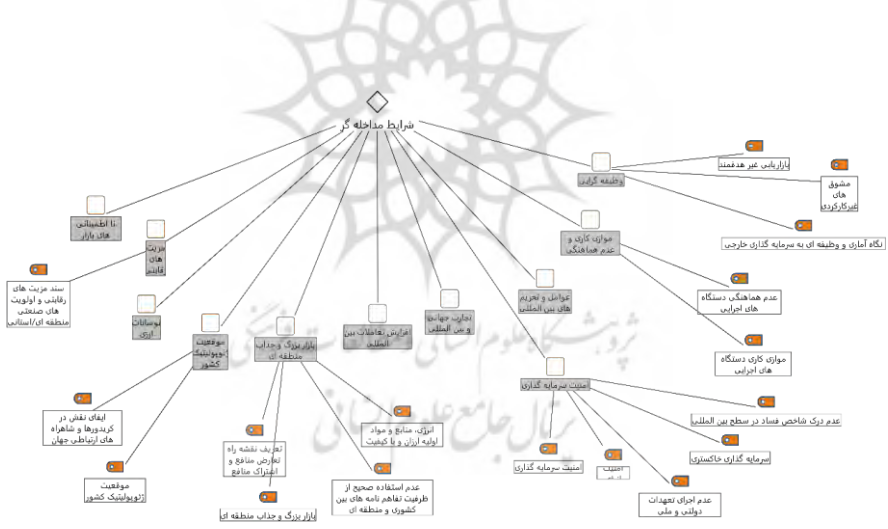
شرایط مداخله گر

بازاریابی غیر هدفمند

مشوق های غیرکارکردی

وظیفه گرایی

نگاه آماری و وظیفه ای به سرمایه گذاری خارجی

موازی کاری و عدم هماهنگی

عدم هماهنگی دستگاه های اجرایی

موازی کاری دستگاه های اجرایی

نا اطمینانی های بازار

مزیت های قابتی

سند مزیت های رقابتی و اولویت های صنعتی منطقه ای/استانی

نوسانات ارزی

موقعیت ژئوپلیتیک کشور

ایفای نقش در کریدورها و شاهراه های ارتباطی جهان

موقعیت ژئوپلیتیک کشور

بازار بزرگ و جذاب منطقه ای

تعریف نقشه راه تعارض منافع و اشتراک منافع

بازار بزرگ و جذاب منطقه ای

افزایش تعاملات بین المللی

عدم استفاده صحیح از ظرفیت تفاهم نامه های بین کشوری و منطقه ای

انرژی، منابع و مواد اولیه ارزان و با کیفیت

تجارت جهانی و بین المللی

عوامل و تحریم های بین المللی

امنیت سرمایه گذاری

عدم درک شاخص فساد در سطح بین المللی

سرمایه گذاری خاکستری

امنیت سرمایه گذاری

امنیت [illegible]

عدم اجرای تعهدات دولتی و ملی